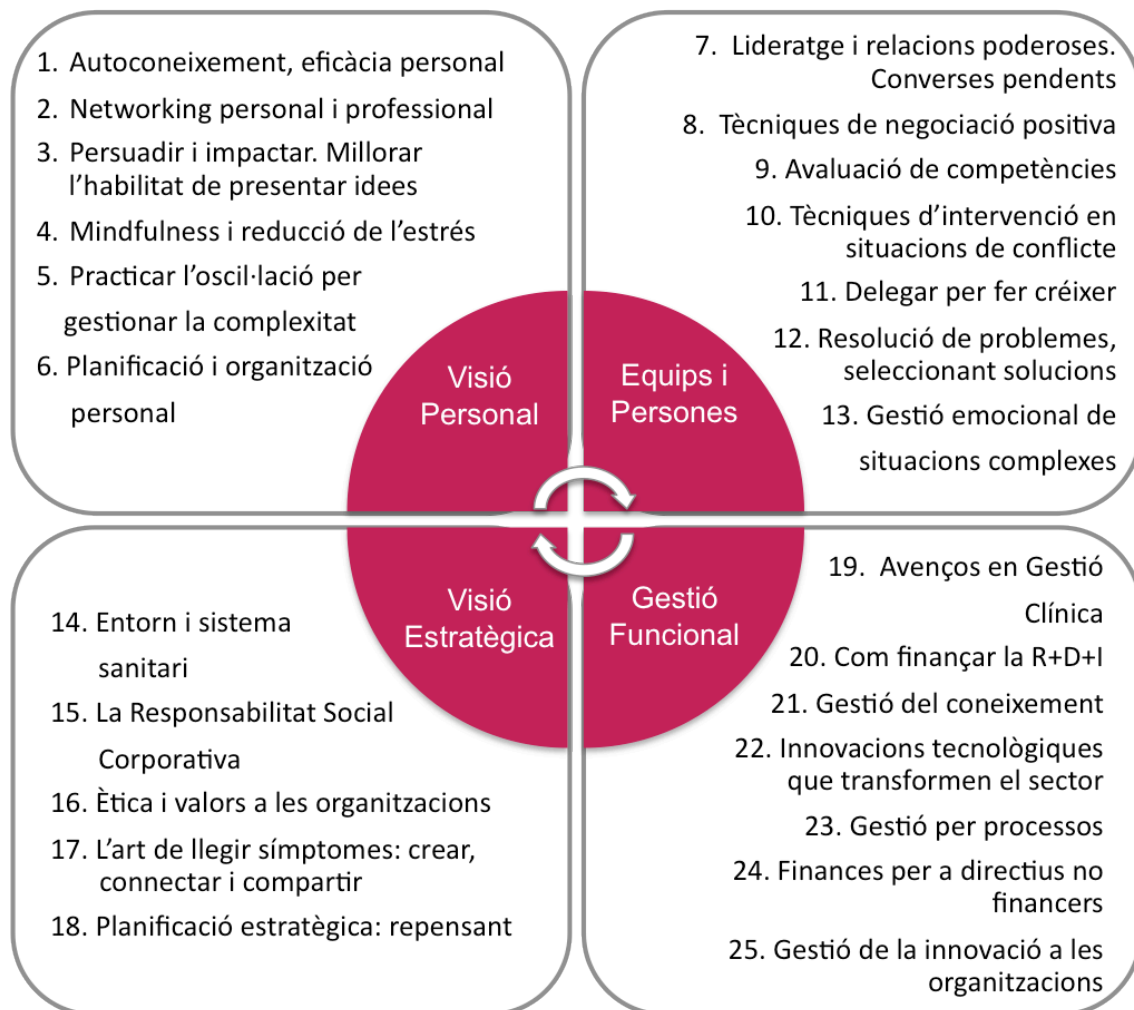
1. Autoconeixement, eficàcia personal
2. Networking personal i professional
3. Persuadir i impactar. Millorar l'habilitat de presentar idees
4. Mindfulness i reducció de l'estrés
5. Practicar l'oscil·lació per gestionar la complexitat
6. Planificació i organització personal

7. Lideratge i relacions poderoses. Converses pendents
8. Tècniques de negociació positiva
9. Avaluació de competències
10. Tècniques d'intervenció en situacions de conflicte
11. Delegar per fer créixer
12. Resolució de problemes, seleccionant solucions
13. Gestió emocional de situacions complexes

Visió Personal

Equips i Persones

Visió Estratègica

Gestió Funcional

14. Entorn i sistema sanitari
15. La Responsabilitat Social Corporativa
16. Ètica i valors a les organitzacions
17. L'art de llegir símptomes: crear, connectar i compartir
18. Planificació estratègica: repensant

19. Avenços en Gestió Clínica
20. Com finançar la R+D+I
21. Gestió del coneixement
22. Innovacions tecnològiques que transformen el sector
23. Gestió per processos
24. Finances per a directius no financers
25. Gestió de la innovació a les organitzacions